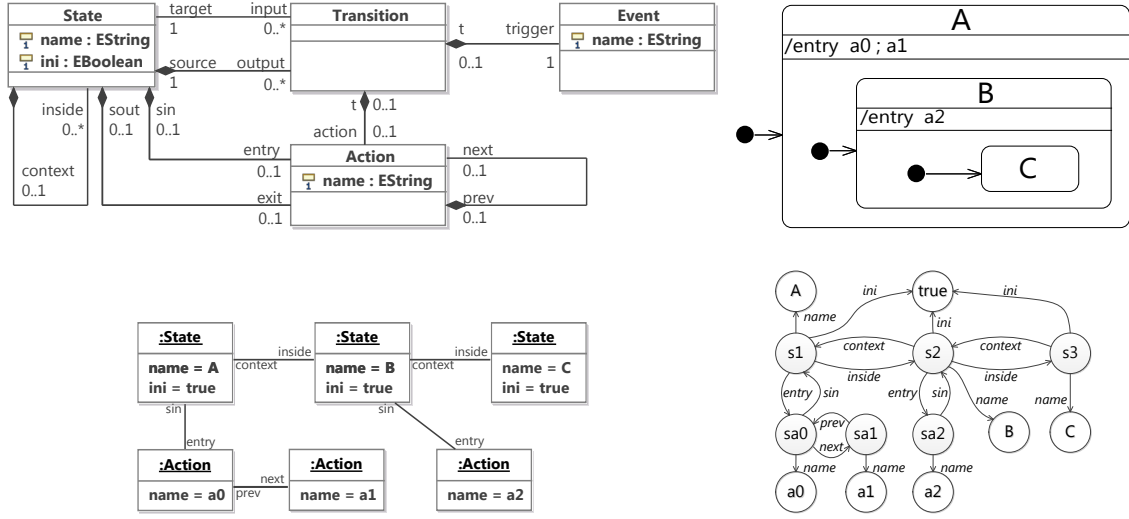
State
name : EString
ini : EBoolean

target
1
input
0..*

source
1
output
0..*

Transition

t
0..1
trigger
1

Event
name : EString

inside
0..*
sout
0..1
sin
0..1

context
0..1

t 0..1
action 0..1

entry
0..1
exit
0..1

Action
name : EString

next
0..1
prev
0..1

A
/entry a0 ; a1
B
/entry a2
C

:State
name = A
ini = true

context
inside

:State
name = B
ini = true

context
inside

:State
name = C
ini = true

sin
entry

:Action
name = a0

next
prev

:Action
name = a1

sin
entry

:Action
name = a2

A
name
ini
true
ini
ini
s1
context
inside
s2
context
inside
s3
entry
sin
entry
sin
name
name
sa0
prev
next
sa1
sa2
B
C
name
name
name
a0
a1
a2